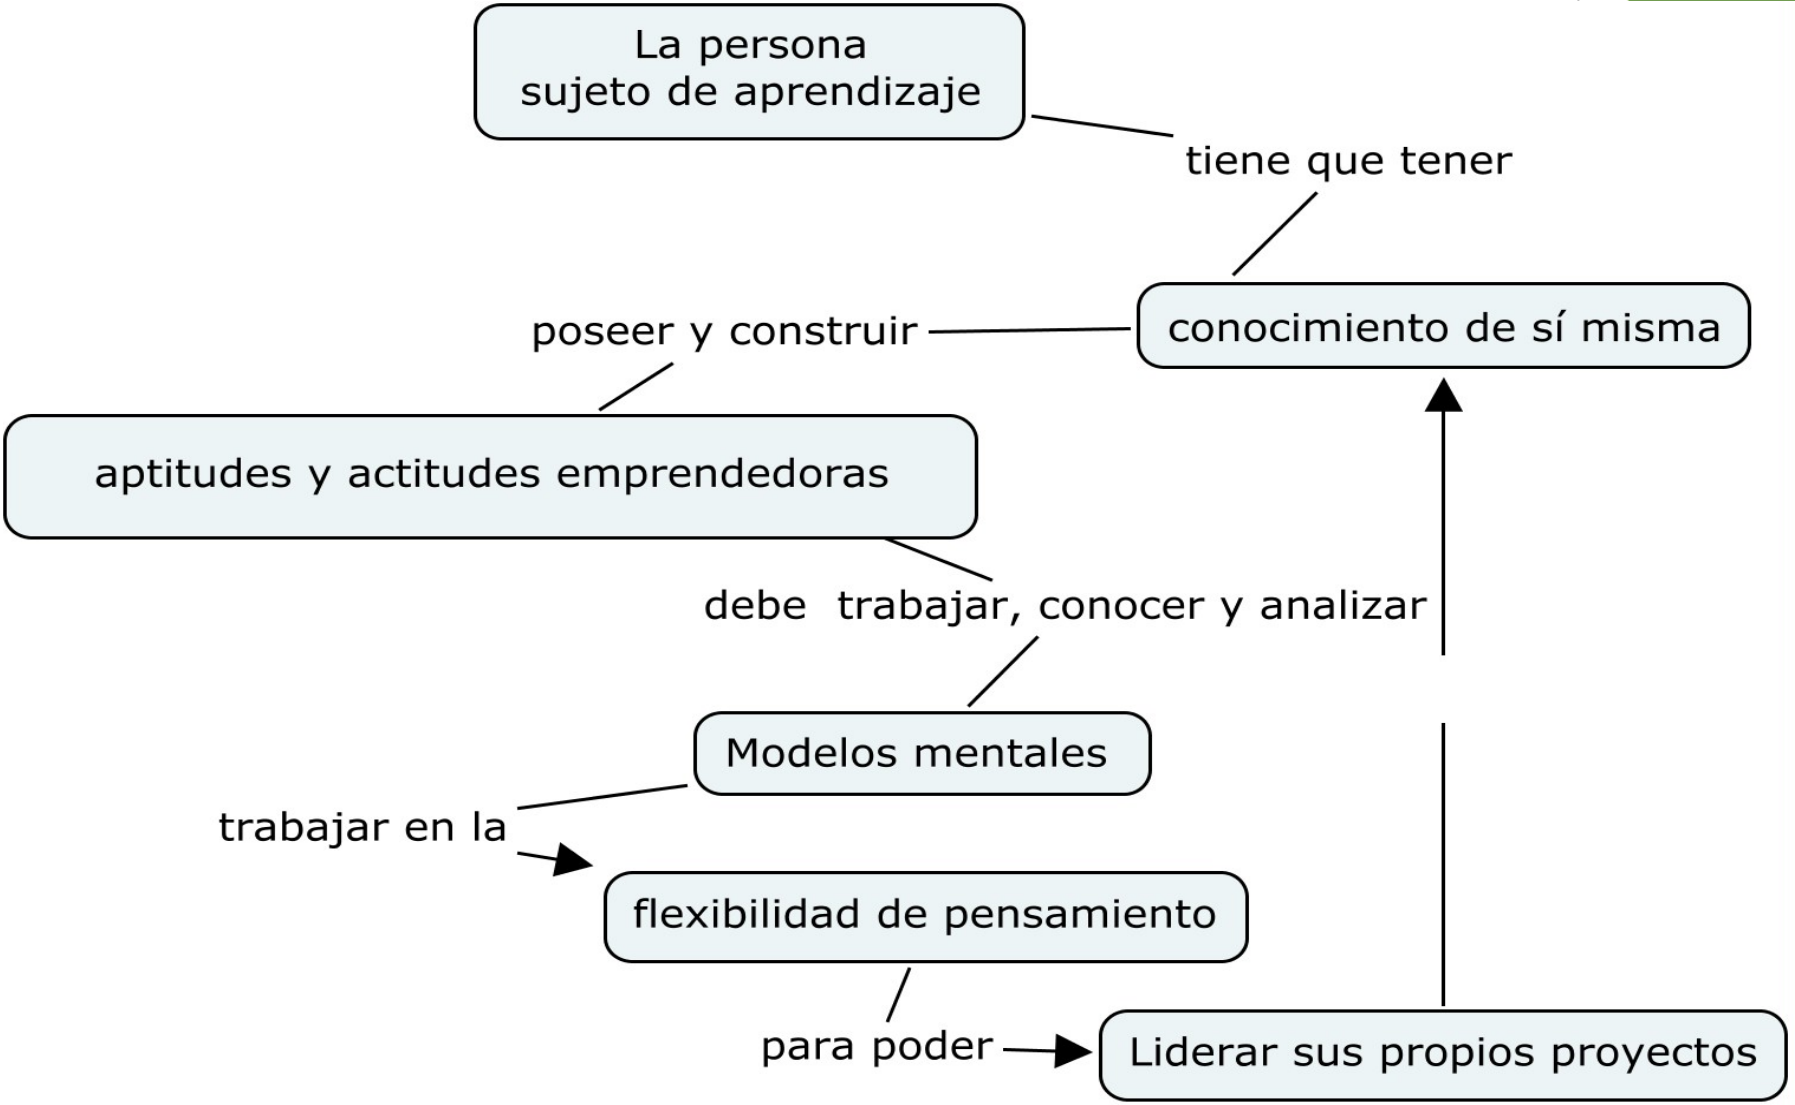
La persona
sujeto de aprendizaje

tiene que tener

conocimiento de sí misma

poseer y construir

aptitudes y actitudes emprendedoras

debe trabajar, conocer y analizar

Modelos mentales

trabajar en la

flexibilidad de pensamiento

para poder

Liderar sus propios proyectos